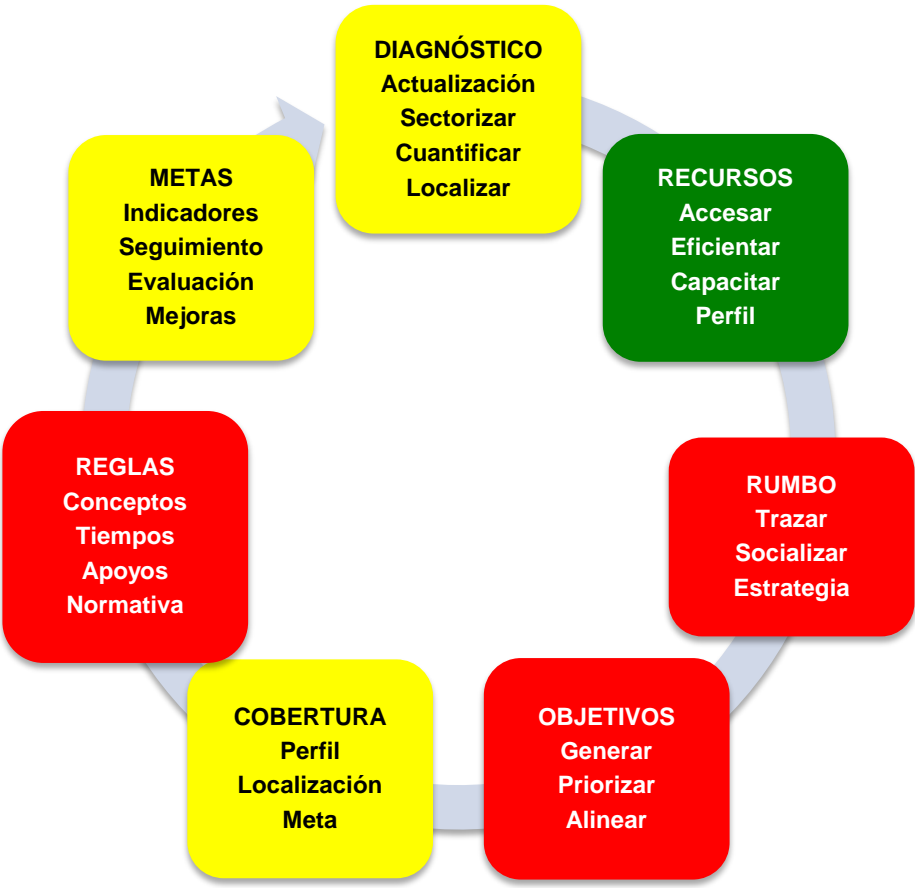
DIAGNÓSTICO
Actualización
Sectorizar
Cuantificar
Localizar

RECURSOS
Accesar
Eficientar
Capacitar
Perfil

RUMBO
Trazar
Socializar
Estrategia

OBJETIVOS
Generar
Priorizar
Alinear

COBERTURA
Perfil
Localización
Meta

REGLAS
Conceptos
Tiempos
Apoyos
Normativa

METAS
Indicadores
Seguimiento
Evaluación
Mejoras